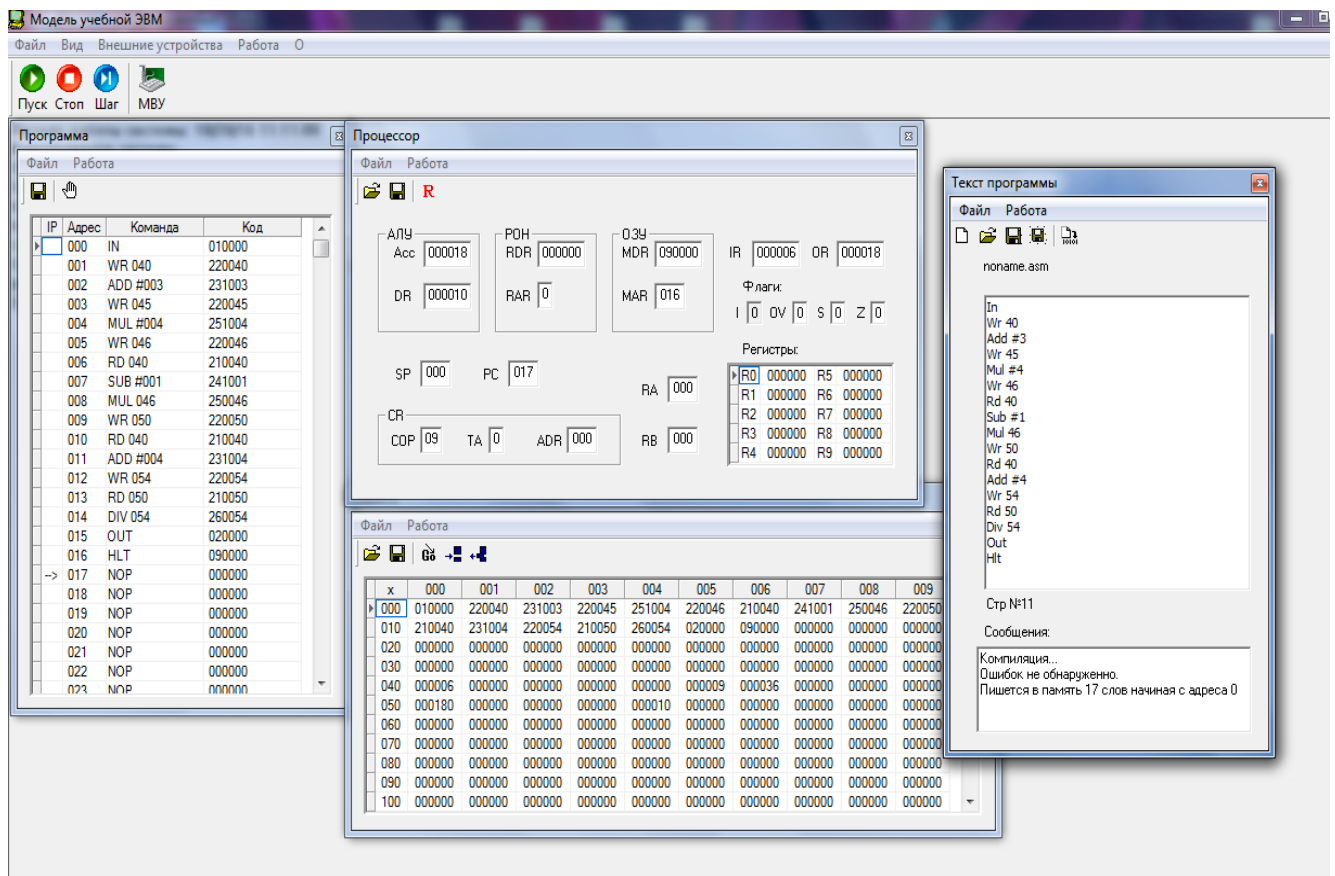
Модель учебной ЭВМ

Файл Вид Внешние устройства Работа О

Пуск Стоп Шаг МВУ

Программа

Файл Работа

| IP | Адрес | Команда | Код |
|---|---|---|---|
| | 000 | IN | 010000 |
| | 001 | WR 040 | 220040 |
| | 002 | ADD #003 | 231003 |
| | 003 | WR 045 | 220045 |
| | 004 | MUL #004 | 251004 |
| | 005 | WR 046 | 220046 |
| | 006 | RD 040 | 210040 |
| | 007 | SUB #001 | 241001 |
| | 008 | MUL 046 | 250046 |
| | 009 | WR 050 | 220050 |
| | 010 | RD 040 | 210040 |
| | 011 | ADD #004 | 231004 |
| | 012 | WR 054 | 220054 |
| | 013 | RD 050 | 210050 |
| | 014 | DIV 054 | 260054 |
| | 015 | OUT | 020000 |
| | 016 | HLT | 090000 |
| --> | 017 | NOP | 000000 |
| | 018 | NOP | 000000 |
| | 019 | NOP | 000000 |
| | 020 | NOP | 000000 |
| | 021 | NOP | 000000 |
| | 022 | NOP | 000000 |
| | 023 | NOP | 000000 |

Процессор

Файл Работа

R

АЛУ
Acc 000018
DR 000010

РОН
RDR 000000
RAR 0

ОЗУ
MDR 090000
MAR 016

IR 000006 OR 000018

Флаги:
I 0 OV 0 S 0 Z 0

SP 000 PC 017

RA 000

RB 000

CR
COP 09 TA 0 ADR 000

Регистры:

| R0 | 000000 | R5 | 000000 |
|---|---|---|---|
| R1 | 000000 | R6 | 000000 |
| R2 | 000000 | R7 | 000000 |
| R3 | 000000 | R8 | 000000 |
| R4 | 000000 | R9 | 000000 |

Файл Работа

| x | 000 | 001 | 002 | 003 | 004 | 005 | 006 | 007 | 008 | 009 |
|---|---|---|---|---|---|---|---|---|---|---|
| 000 | 010000 | 220040 | 231003 | 220045 | 251004 | 220046 | 210040 | 241001 | 250046 | 220050 |
| 010 | 210040 | 231004 | 220054 | 210050 | 260054 | 020000 | 090000 | 000000 | 000000 | 000000 |
| 020 | 000000 | 000000 | 000000 | 000000 | 000000 | 000000 | 000000 | 000000 | 000000 | 000000 |
| 030 | 000000 | 000000 | 000000 | 000000 | 000000 | 000000 | 000000 | 000000 | 000000 | 000000 |
| 040 | 000006 | 000000 | 000000 | 000000 | 000000 | 000009 | 000036 | 000000 | 000000 | 000000 |
| 050 | 000180 | 000000 | 000000 | 000000 | 000010 | 000000 | 000000 | 000000 | 000000 | 000000 |
| 060 | 000000 | 000000 | 000000 | 000000 | 000000 | 000000 | 000000 | 000000 | 000000 | 000000 |
| 070 | 000000 | 000000 | 000000 | 000000 | 000000 | 000000 | 000000 | 000000 | 000000 | 000000 |
| 080 | 000000 | 000000 | 000000 | 000000 | 000000 | 000000 | 000000 | 000000 | 000000 | 000000 |
| 090 | 000000 | 000000 | 000000 | 000000 | 000000 | 000000 | 000000 | 000000 | 000000 | 000000 |
| 100 | 000000 | 000000 | 000000 | 000000 | 000000 | 000000 | 000000 | 000000 | 000000 | 000000 |

Текст программы

Файл Работа

noname.asm

In
Wr 40
Add #3
Wr 45
Mul #4
Wr 46
Rd 40
Sub #1
Mul 46
Wr 50
Rd 40
Add #4
Wr 54
Rd 50
Div 54
Out
Hlt

Стр №11

Сообщения:

Компиляция...
Ошибок не обнаруженно.
Пишется в память 17 слов начиная с адреса 0